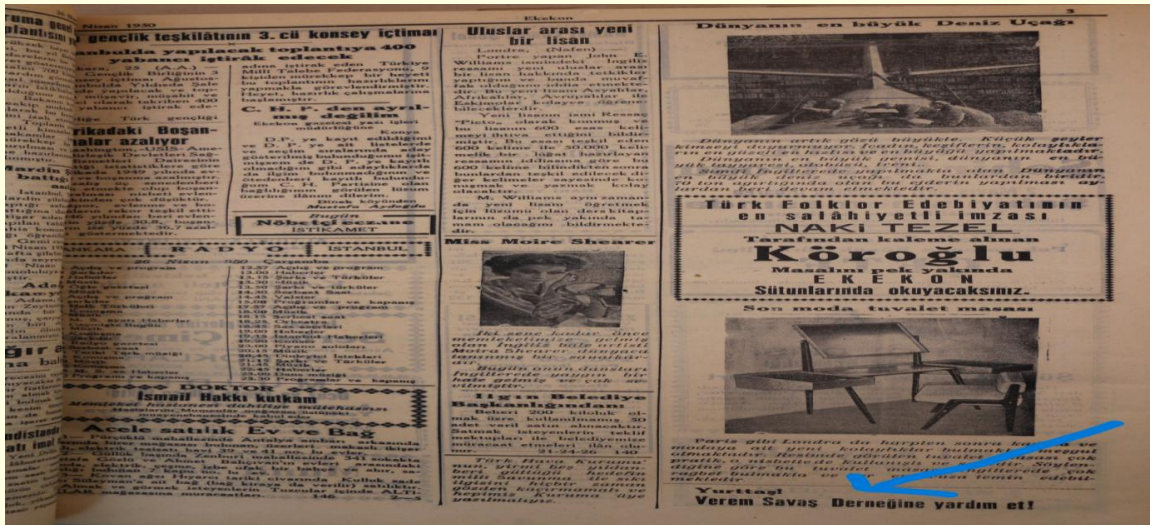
Nisan 1950 Ekekon 3

gençlik teşkilâtının 3. cü konsey içtimaı

İstanbulda yapılacak toplantıya 400 yabancı iştirak edecek

C. H. P. den ayrılmış değilim

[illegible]rikadaki Boşanmalar azalıyor

Bugün Nöbetçi Eczane
İSTİKAMET

ANKARA RADYO İSTANBUL

DOKTOR
İsmail Hakkı kutkam

Acele satılık Ev ve Bağ

Uluslar arası yeni bir lisan

Miss Moire Shearer

Ilgın Belediye Başkanlığından

Dünyanın en büyük Deniz Uçağı

Türk Folklor Edebiyatının en salâhiyetli imzası
NAKİ TEZEL
Tarafından kaleme alınan
Köroğlu
Masalını pek yakında
EKEKON
Sütunlarında okuyacaksınız.

Son moda tuvalet masası

Yurttaş!
Verem Savaş Derneğine yardım et!